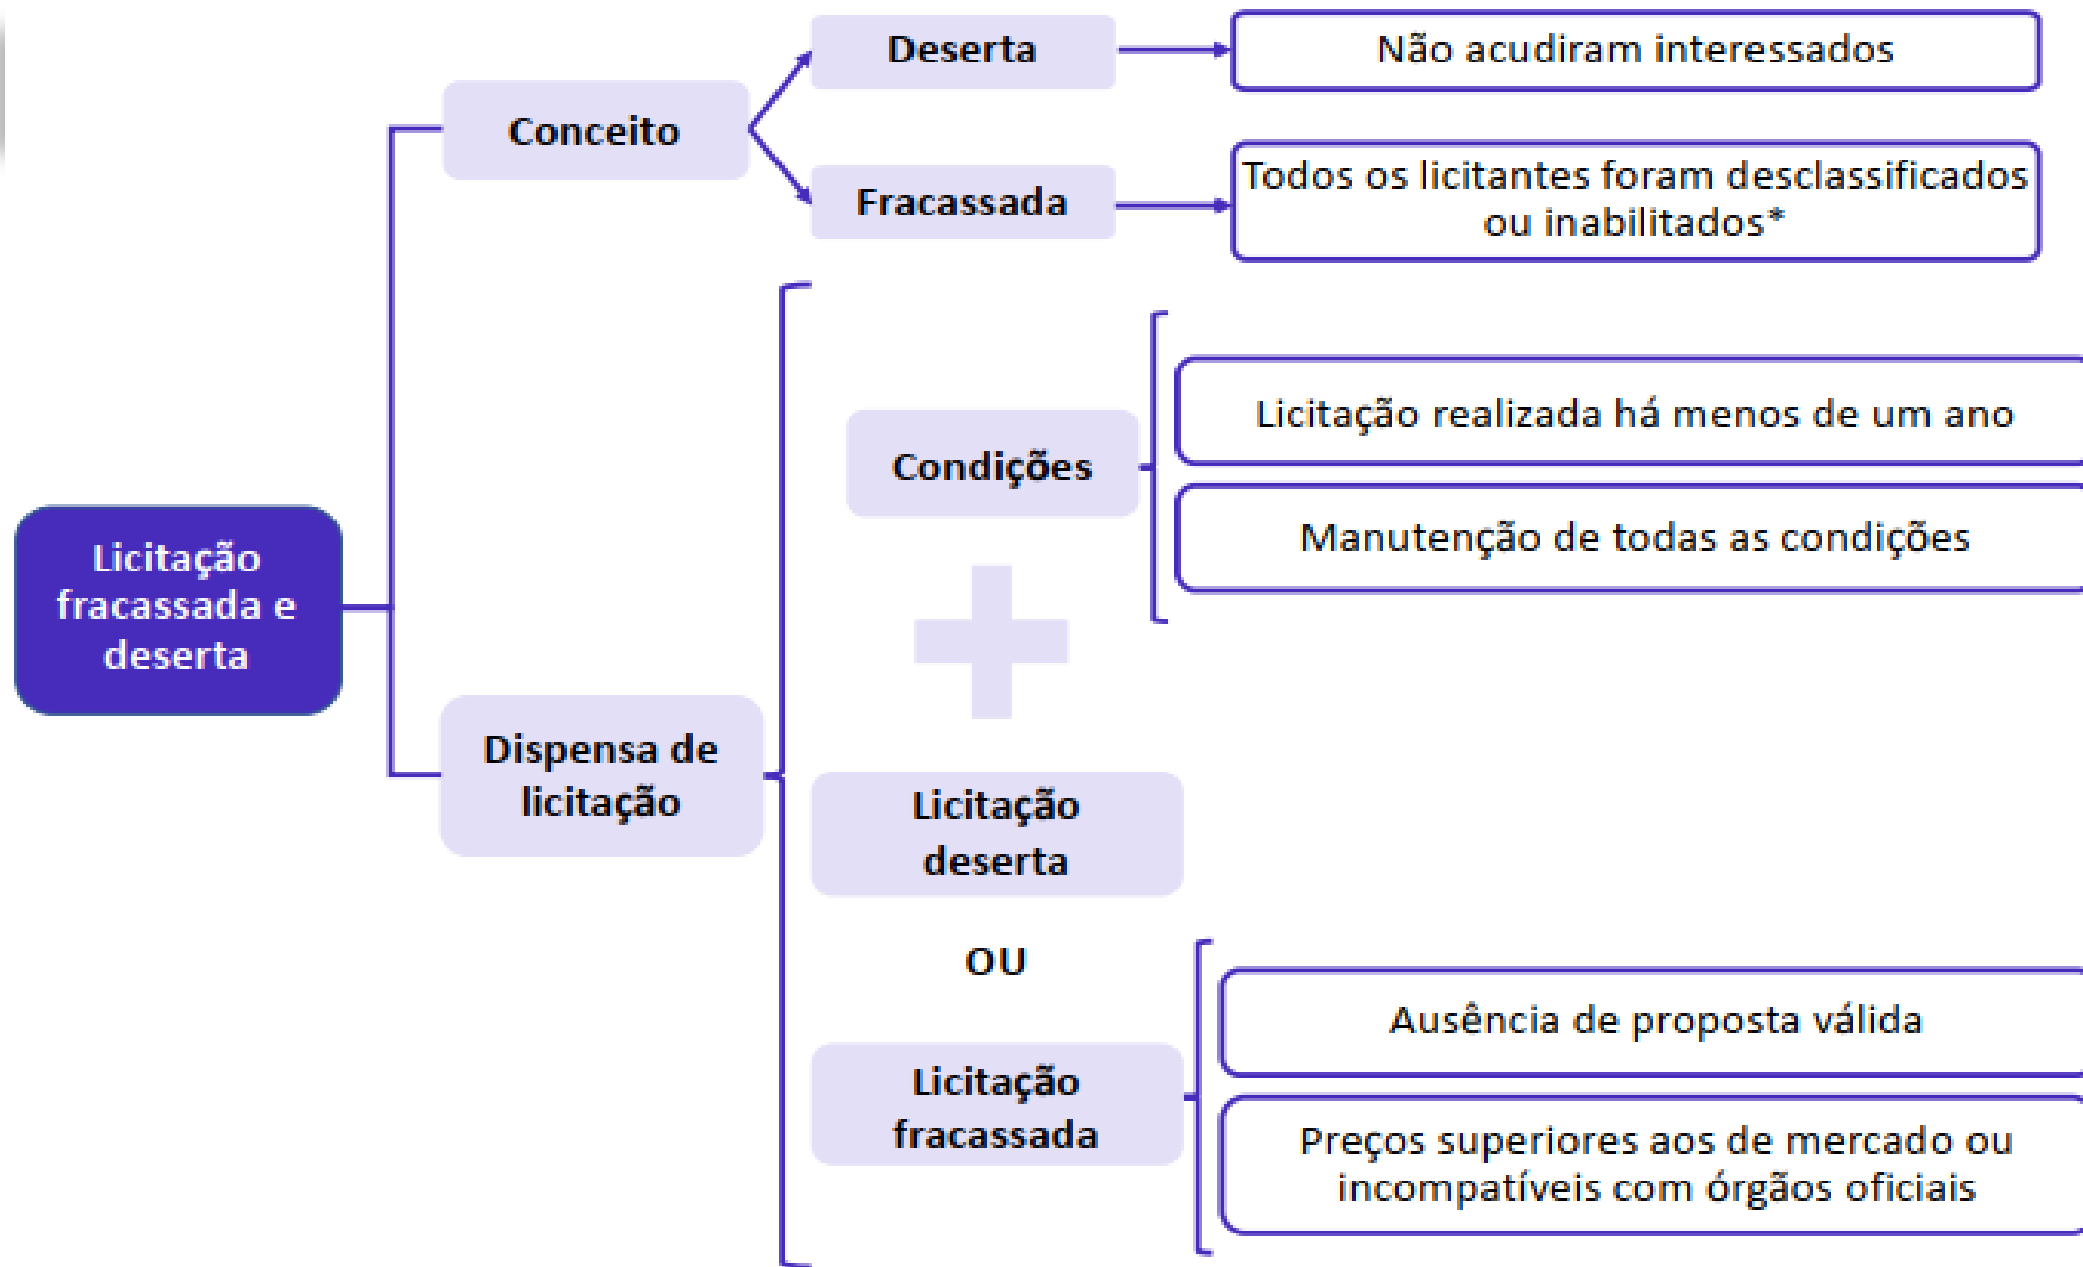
Licitação fracassada e deserta

Conceito

Deserta

Não acudiram interessados

Fracassada

Todos os licitantes foram desclassificados ou inabilitados*

Dispensa de licitação

Condições

Licitação realizada há menos de um ano

Manutenção de todas as condições

Licitação deserta

OU

Licitação fracassada

Ausência de proposta válida

Preços superiores aos de mercado ou incompatíveis com órgãos oficiais